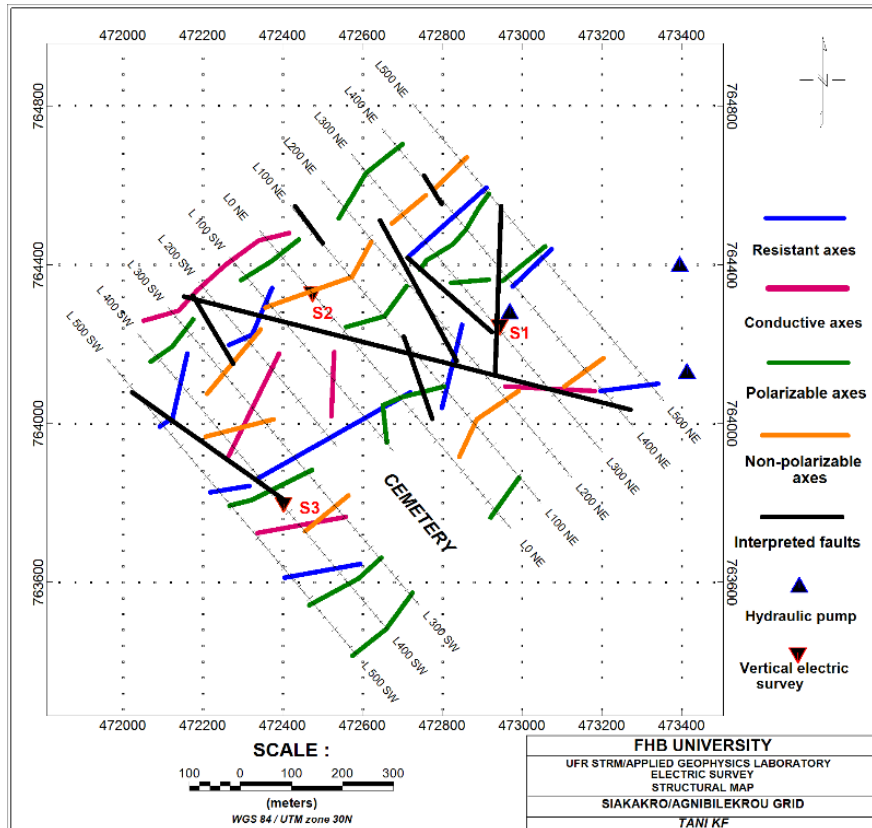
472000 472200 472400 472600 472800 473000 473200 473400

764800
764400
764000
763600

L500 NE
L400 NE
L300 NE
L200 NE
L100 NE
L0 NE
L 100 SW
L 200 SW
L 300 SW
L 400 SW
L 500 SW

S2
S1
S3

L500 NE
L400 NE
L300 NE
L200 NE
L100 NE
L0 NE

CEMETERY

L 300 SW
L 400 SW
L 500 SW

Resistant axes
Conductive axes
Polarizable axes
Non-polarizable axes
Interpreted faults
Hydraulic pump
Vertical electric survey

472000 472200 472400 472600 472800 473000 473200 473400

SCALE :
100 0 100 200 300
(meters)
WGS 84 / UTM zone 30N

FHB UNIVERSITY
UFR STRM/APPLIED GEOPHYSICS LABORATORY
ELECTRIC SURVEY
STRUCTURAL MAP
SIAKAKRO/AGNIBILEKROU GRID
TANI KF